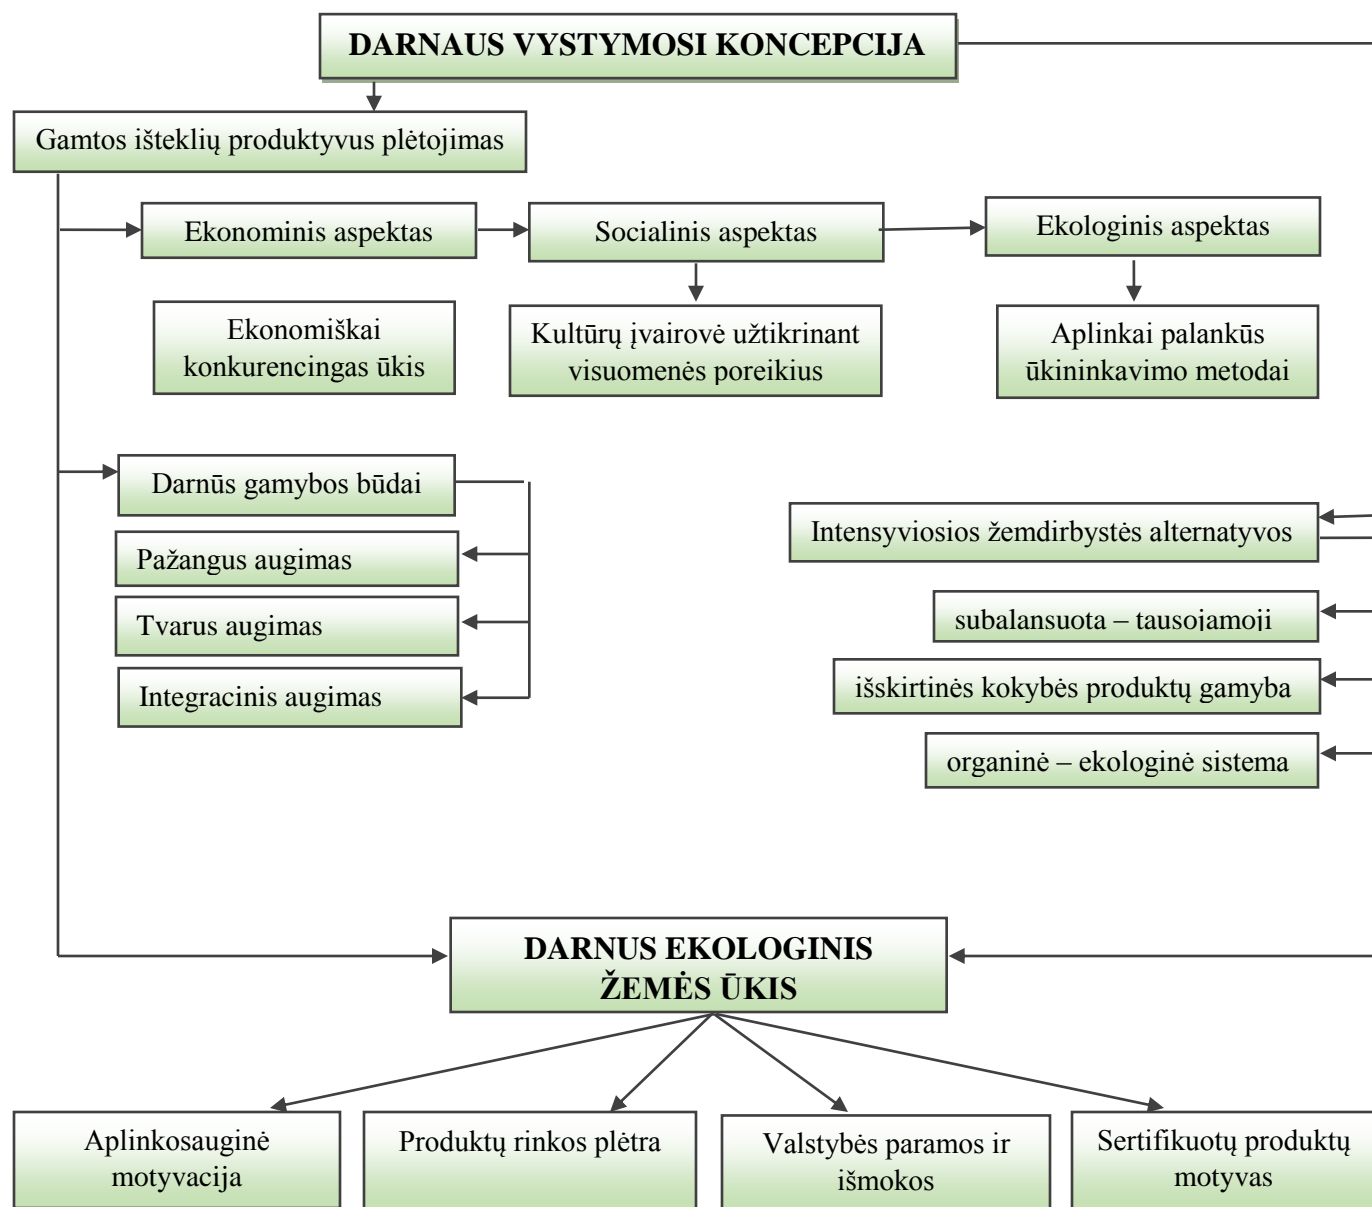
DARNAUS VYSTYMOSI KONCEPCIJA

Gamtos išteklių produktyvus plėtojimas

Ekonominis aspektas

Socialinis aspektas

Ekologinis aspektas

Ekonomiškai konkurencingas ūkis

Kultūrų įvairovė užtikrinant visuomenės poreikius

Aplinkai palankūs ūkininkavimo metodai

Darnūs gamybos būdai

Pažangus augimas

Tvarus augimas

Integracinis augimas

Intensyviosios žemdirbystės alternatyvos

subalansuota – tausojamoji

išskirtinės kokybės produktų gamyba

organinė – ekologinė sistema

DARNUS EKOLOGINIS ŽEMĖS ŪKIS

Aplinkosauginė motyvacija

Produktų rinkos plėtra

Valstybės paramos ir išmokos

Sertifikuotų produktų motyvas